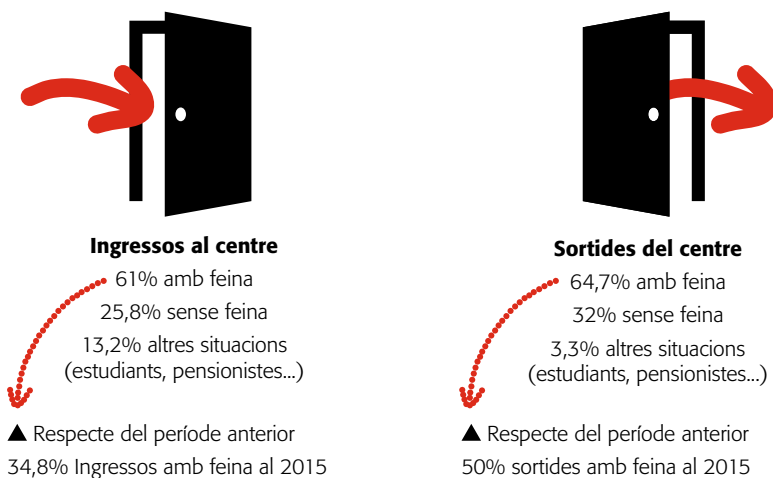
Ingressos al centre

61% amb feina

25,8% sense feina

13,2% altres situacions (estudiants, pensionistes...)

▲ Respecte del període anterior

34,8% Ingressos amb feina al 2015

Sortides del centre

64,7% amb feina

32% sense feina

3,3% altres situacions (estudiants, pensionistes...)

▲ Respecte del període anterior

50% sortides amb feina al 2015